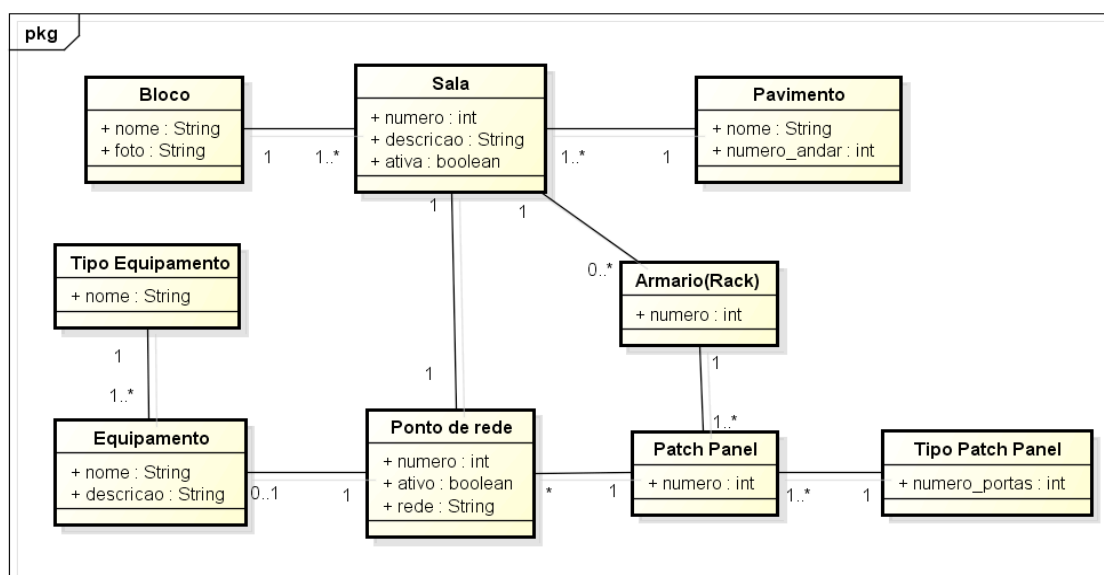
pkg

Bloco
+ nome : String
+ foto : String

1

1..*

Sala
+ numero : int
+ descricao : String
+ ativa : boolean

1..*

1

Pavimento
+ nome : String
+ numero_andar : int

1

1

0..*

Armario(Rack)
+ numero : int

Tipo Equipamento
+ nome : String

1

1..*

1

1

1..*

Equipamento
+ nome : String
+ descricao : String

0..1

1

Ponto de rede
+ numero : int
+ ativo : boolean
+ rede : String

*

1

Patch Panel
+ numero : int

1..*

1

Tipo Patch Panel
+ numero_portas : int